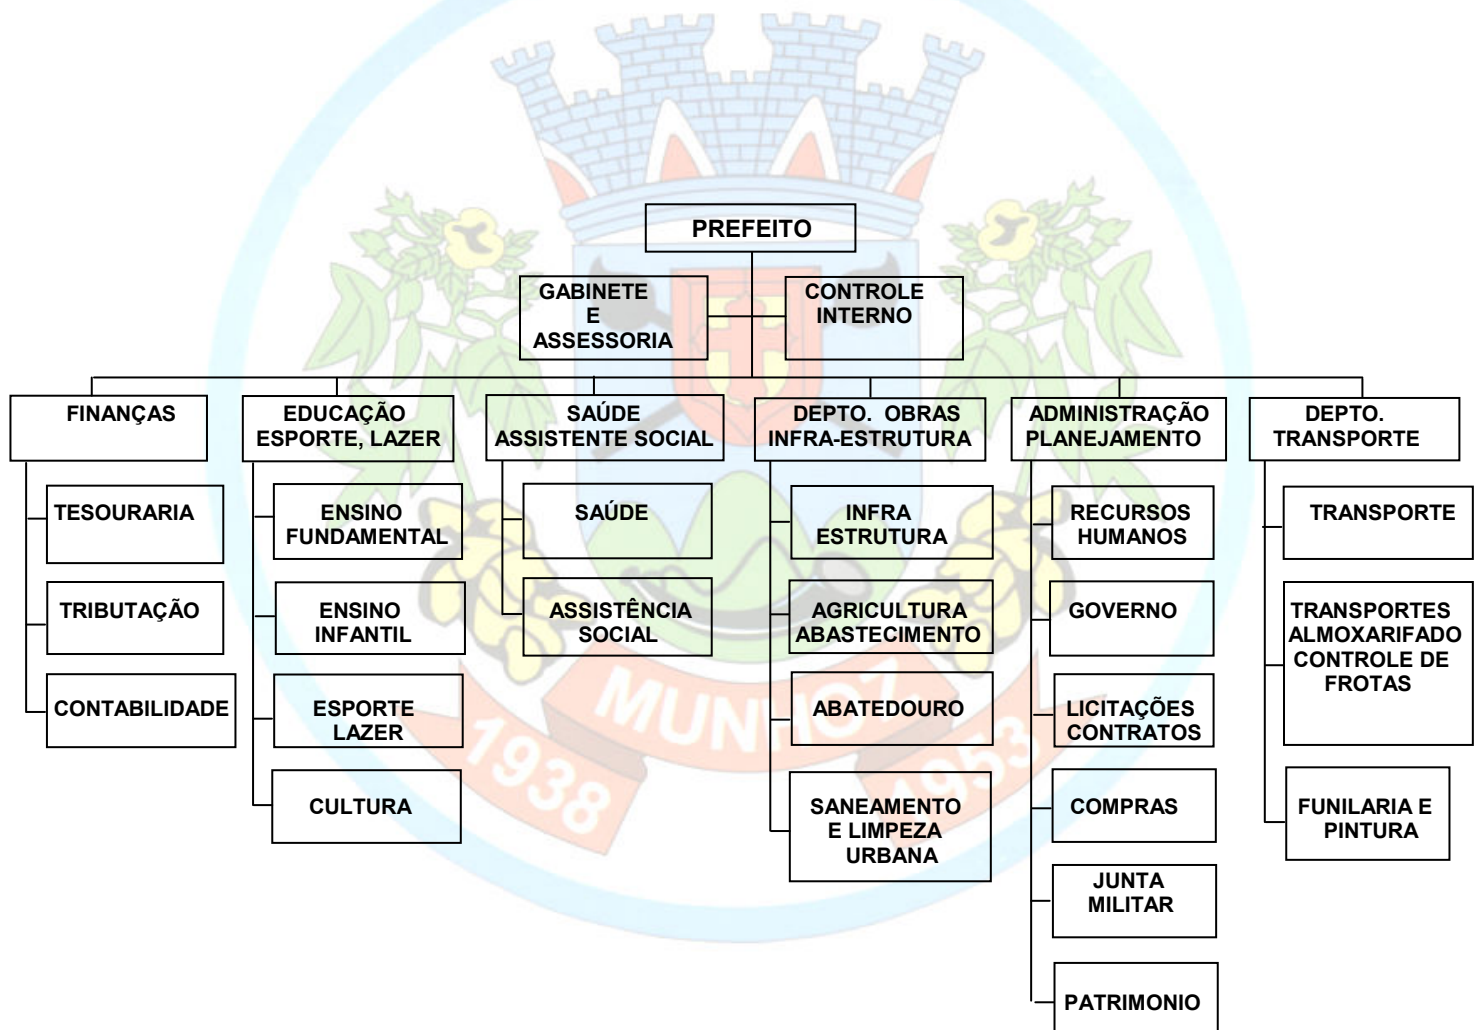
PREFEITO

GABINETE E ASSESSORIA

CONTROLE INTERNO

FINANÇAS

TESOURARIA

TRIBUTAÇÃO

CONTABILIDADE

EDUCAÇÃO ESPORTE, LAZER

ENSINO FUNDAMENTAL

ENSINO INFANTIL

ESPORTE LAZER

CULTURA

SAÚDE ASSISTENTE SOCIAL

SAÚDE

ASSISTÊNCIA SOCIAL

DEPTO. OBRAS INFRA-ESTRUTURA

INFRA ESTRUTURA

AGRICULTURA ABASTECIMENTO

ABATEDOURO

SANEAMENTO E LIMPEZA URBANA

ADMINISTRAÇÃO PLANEJAMENTO

RECURSOS HUMANOS

GOVERNO

LICITAÇÕES CONTRATOS

COMPRAS

JUNTA MILITAR

PATRIMONIO

DEPTO. TRANSPORTE

TRANSPORTE

TRANSPORTES ALMOXARIFADO CONTROLE DE FROTAS

FUNILARIA E PINTURA

MUNHOZ

1938

1953